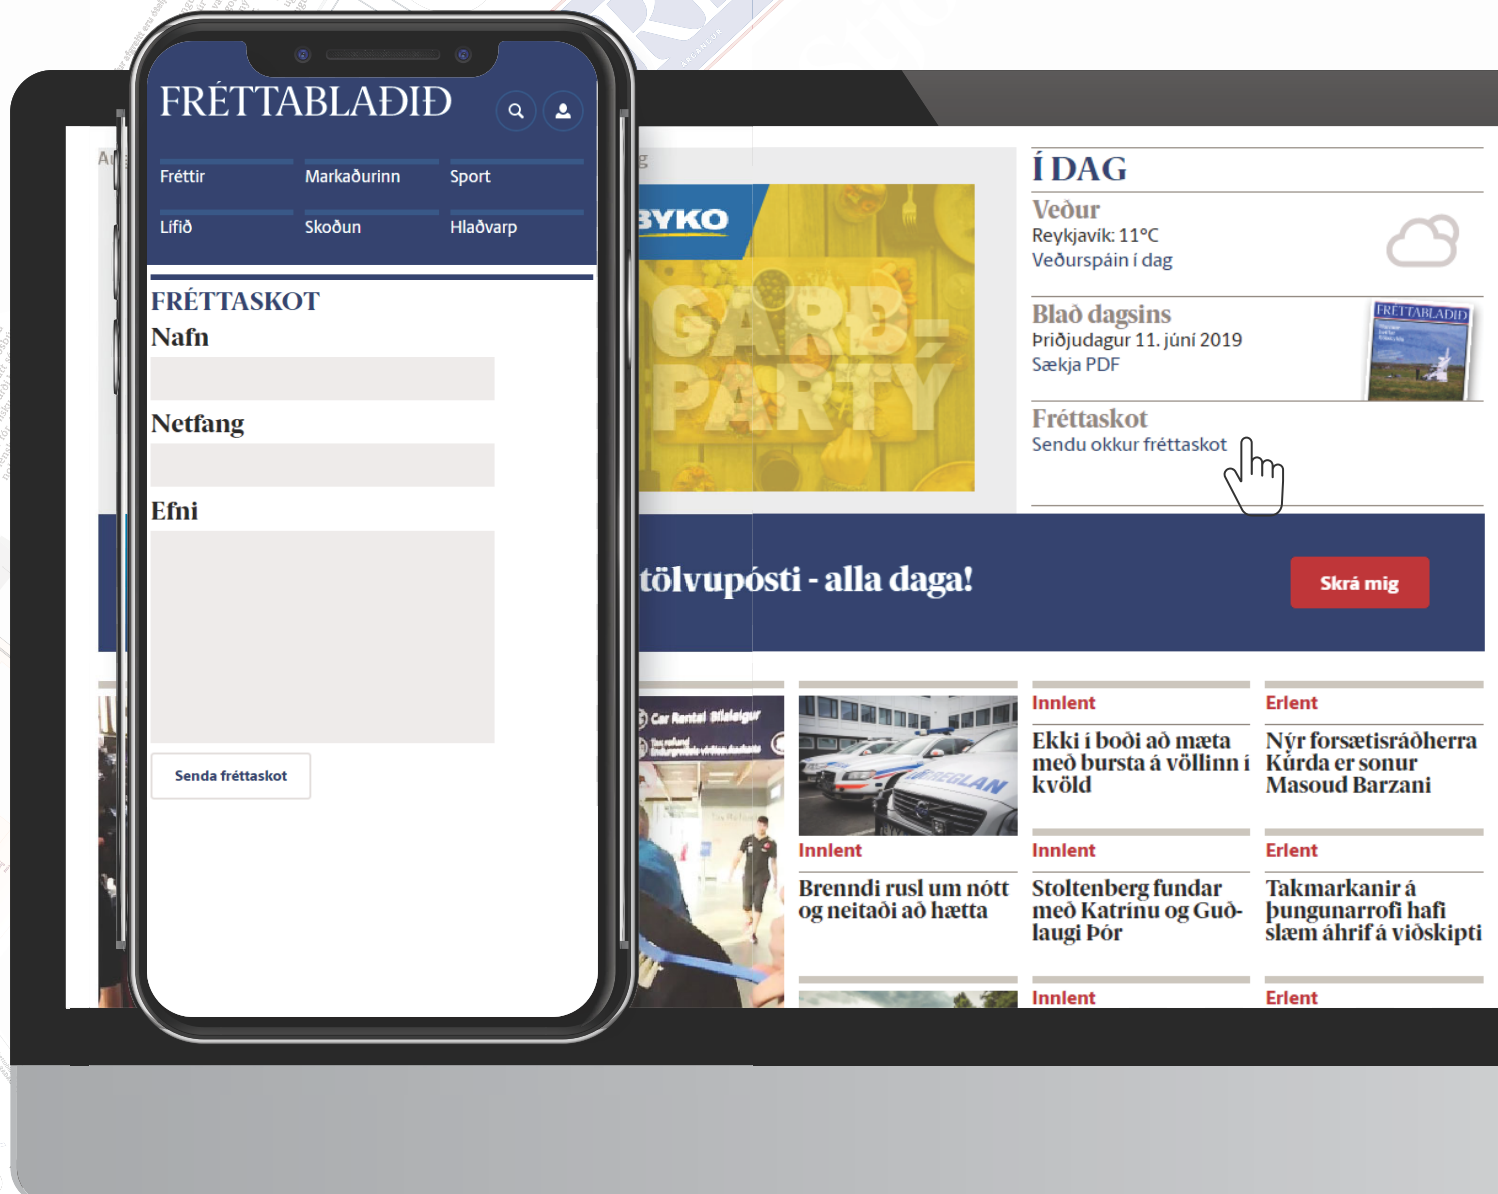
FRÉTTABLAÐIÐ

Fréttir
Markaðurinn
Sport
Lífið
Skoðun
Hlaðvarp

FRÉTTASKOT
Nafn
Netfang
Efni
Senda fréttaskot

BYKO
GARÐ-PARTÝ

Í DAG
Veður
Reykjavík: 11°C
Veðurspáin í dag

Blað dagsins
Þriðjudagur 11. júní 2019
Sækja PDF

Fréttaskot
Sendu okkur fréttaskot

tölvupósti - alla daga!
Skrá mig

Innlent
Ekki í boði að mæta með bursta á völlinn í kvöld

Erlent
Nýr forsætisráðherra Kúrda er sonur Masoud Barzani

Innlent
Brenndi rusl um nótt og neitaði að hætta

Innlent
Stoltenberg fundar með Katrínu og Guðlaugi Þór

Erlent
Takmarkanir á þungunarrofi hafi slæm áhrif á viðskipti

Innlent
Erlent